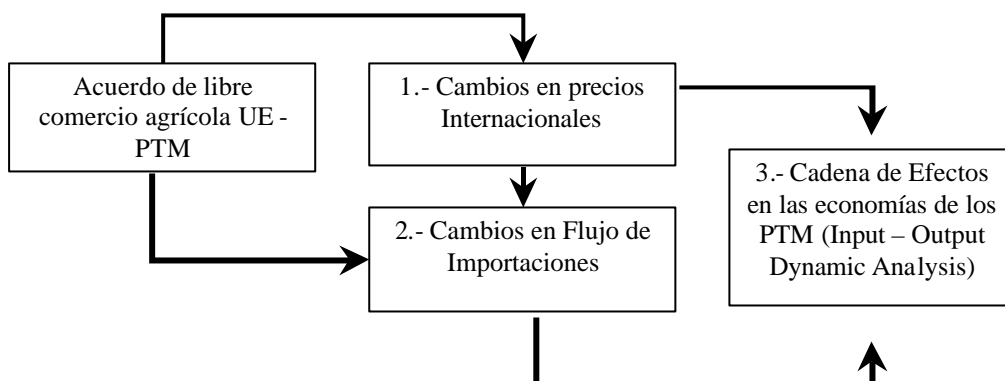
Acuerdo de libre comercio agrícola UE - PTM

1.- Cambios en precios Internacionales

2.- Cambios en Flujo de Importaciones

3.- Cadena de Efectos en las economías de los PTM (Input – Output Dynamic Analysis)